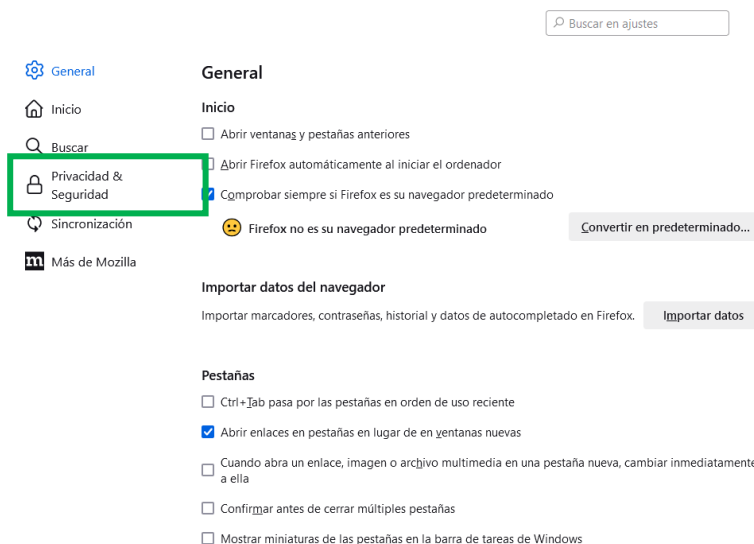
Buscar en ajustes

General

Inicio

Buscar

Privacidad & Seguridad

Sincronización

Más de Mozilla

General

Inicio

Abrir ventanas y pestañas anteriores

Abrir Firefox automáticamente al iniciar el ordenador

Comprobar siempre si Firefox es su navegador predeterminado

Firefox no es su navegador predeterminado

Convertir en predeterminado...

Importar datos del navegador

Importar marcadores, contraseñas, historial y datos de autocompletado en Firefox.

Importar datos

Pestañas

Ctrl+Tab pasa por las pestañas en orden de uso reciente

Abrir enlaces en pestañas en lugar de en ventanas nuevas

Cuando abra un enlace, imagen o archivo multimedia en una pestaña nueva, cambiar inmediatamente a ella

Confirmar antes de cerrar múltiples pestañas

Mostrar miniaturas de las pestañas en la barra de tareas de Windows